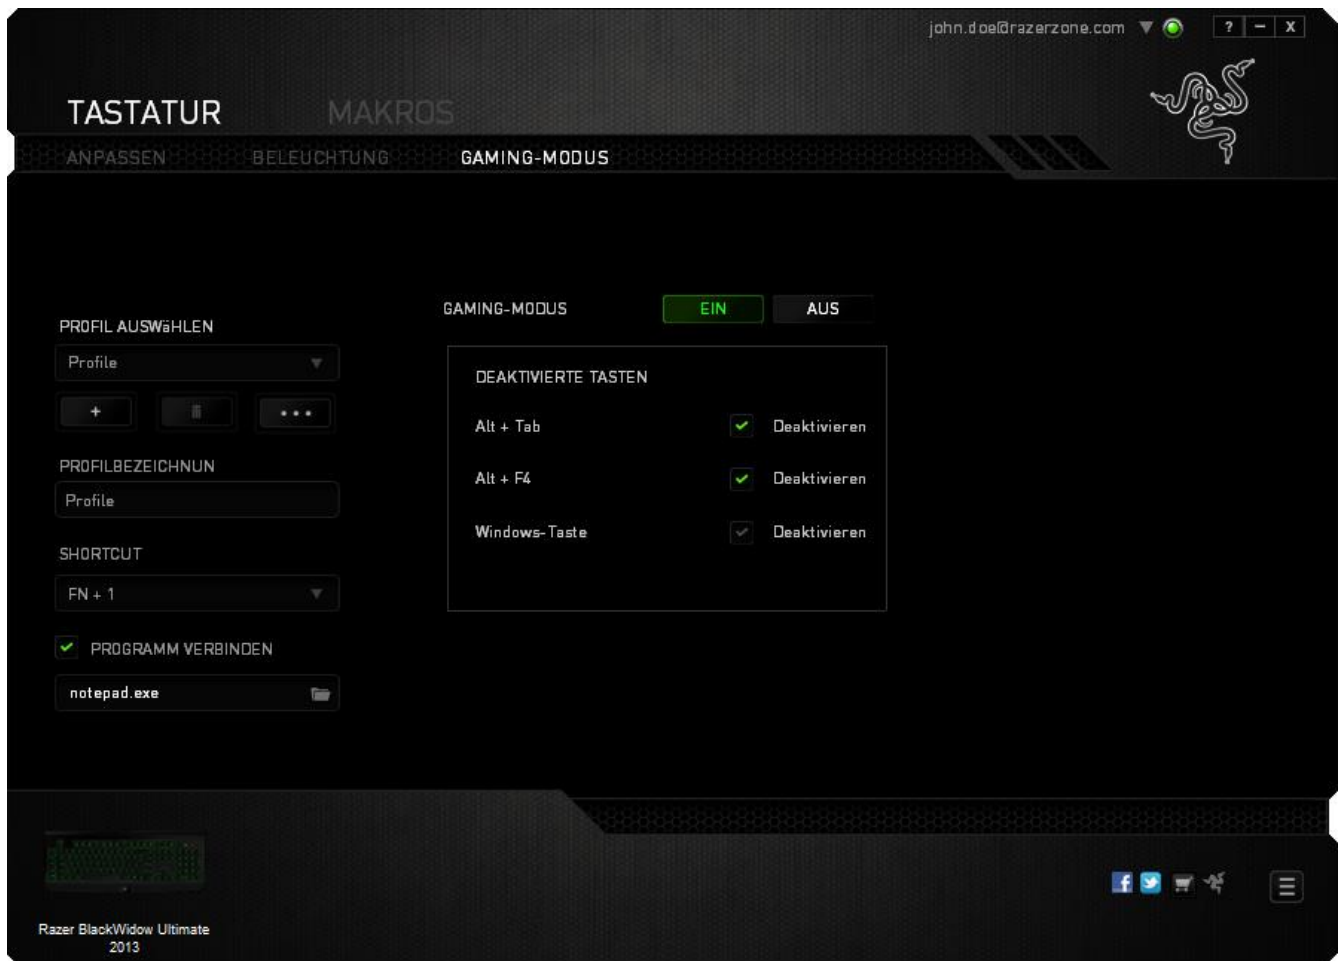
john.doe@razerzone.com ? – X

TASTATUR MAKROS

ANPASSEN BELEUCHTUNG GAMING-MODUS

PROFIL AUSWäHLEN

Profile

+ • • •

PROFILBEZEICHNUN

Profile

SHORTCUT

FN + 1

PROGRAMM VERBINDEN

notepad.exe

GAMING-MODUS EIN AUS

DEAKTIVIERTE TASTEN

Alt + Tab Deaktivieren

Alt + F4 Deaktivieren

Windows-Taste Deaktivieren

Razer BlackWidow Ultimate 2013